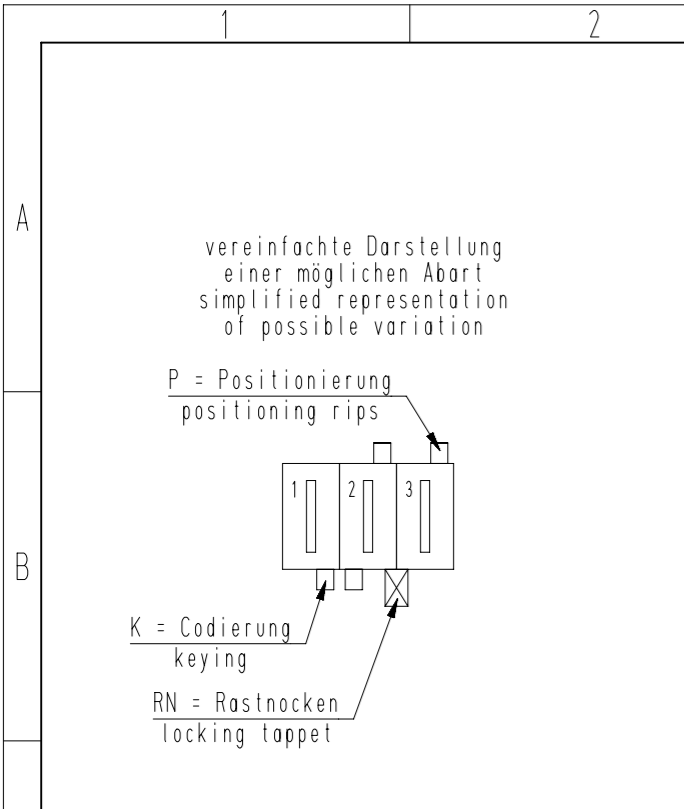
1
2
A
vereinfachte Darstellung
einer möglichen Abart
simplified representation
of possible variation

P = Positionierung
positioning rips

1
2
3

B

K = Codierung
keying

RN = Rastnocken
locking tappet